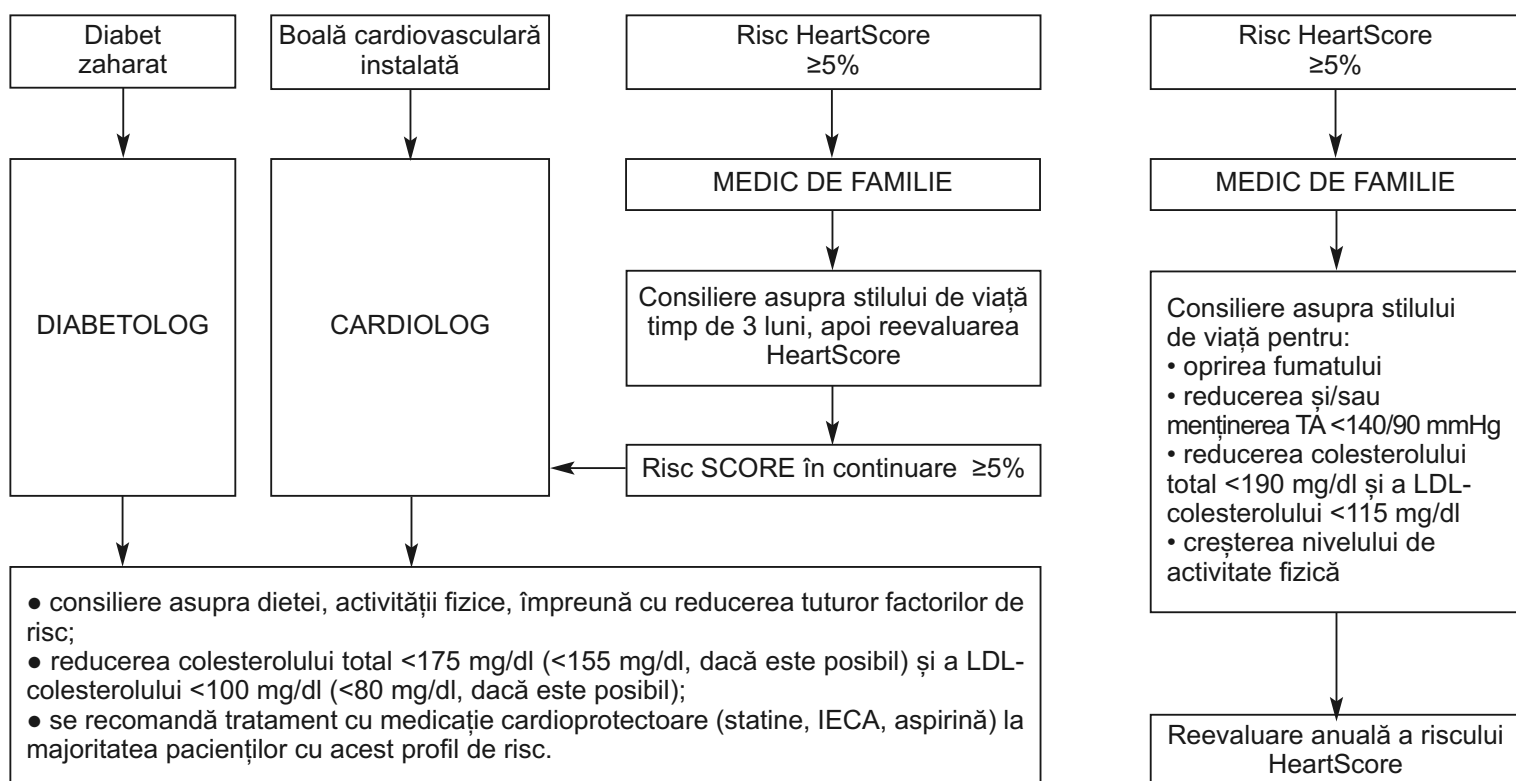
Diabet zaharat

Boală cardiovasculară instalată

Risc HeartScore ≥5%

MEDIC DE FAMILIE

Consiliere asupra stilului de viață timp de 3 luni, apoi reevaluarea HeartScore

DIABETOLOG

CARDIOLOG

Risc SCORE în continuare ≥5%

● consiliere asupra dietei, activității fizice, împreună cu reducerea tuturor factorilor de risc;
● reducerea colesterolului total <175 mg/dl (<155 mg/dl, dacă este posibil) și a LDL-colesterolului <100 mg/dl (<80 mg/dl, dacă este posibil);
● se recomandă tratament cu medicație cardioprotectoare (statine, IECA, aspirină) la majoritatea pacienților cu acest profil de risc.

Risc HeartScore ≥5%

MEDIC DE FAMILIE

Consiliere asupra stilului de viață pentru:
• oprirea fumatului
• reducerea și/sau menținerea TA <140/90 mmHg
• reducerea colesterolului total <190 mg/dl și a LDL-colesterolului <115 mg/dl
• creșterea nivelului de activitate fizică

Reevaluare anuală a riscului HeartScore